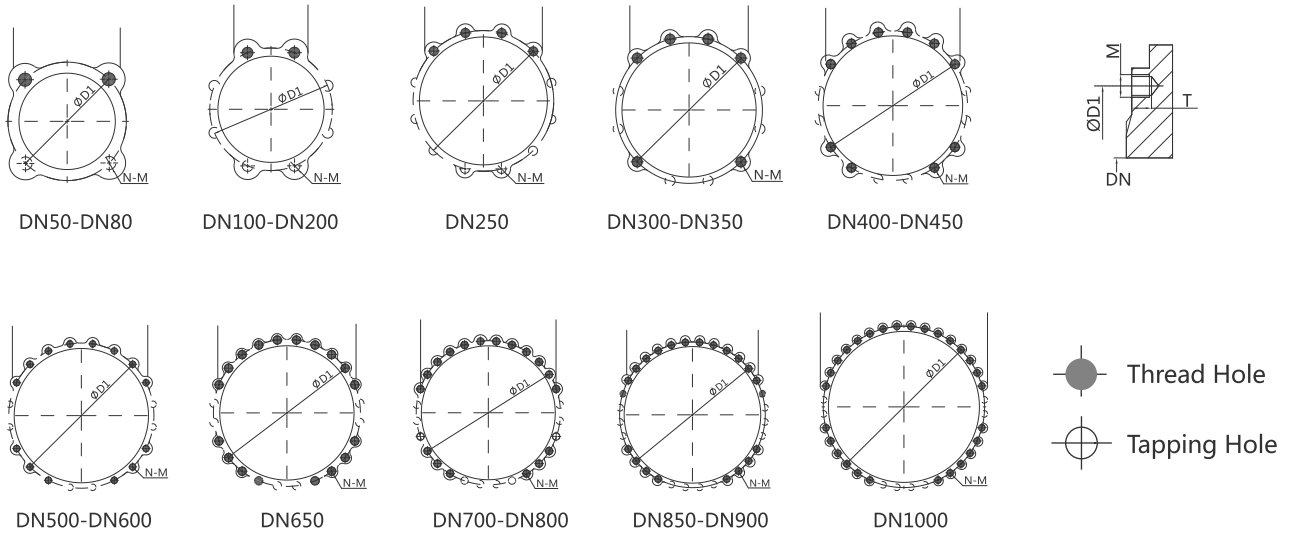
ØD1
N-M
DN50-DN80

ØD1
N-M
DN100-DN200

ØD1
N-M
DN250

ØD1
N-M
DN300-DN350

ØD1
N-M
DN400-DN450

M
ØD1
T
DN

ØD1
N-M
DN500-DN600

ØD1
N-M
DN650

ØD1
N-M
DN700-DN800

ØD1
N-M
DN850-DN900

ØD1
N-M
DN1000

Thread Hole

Tapping Hole